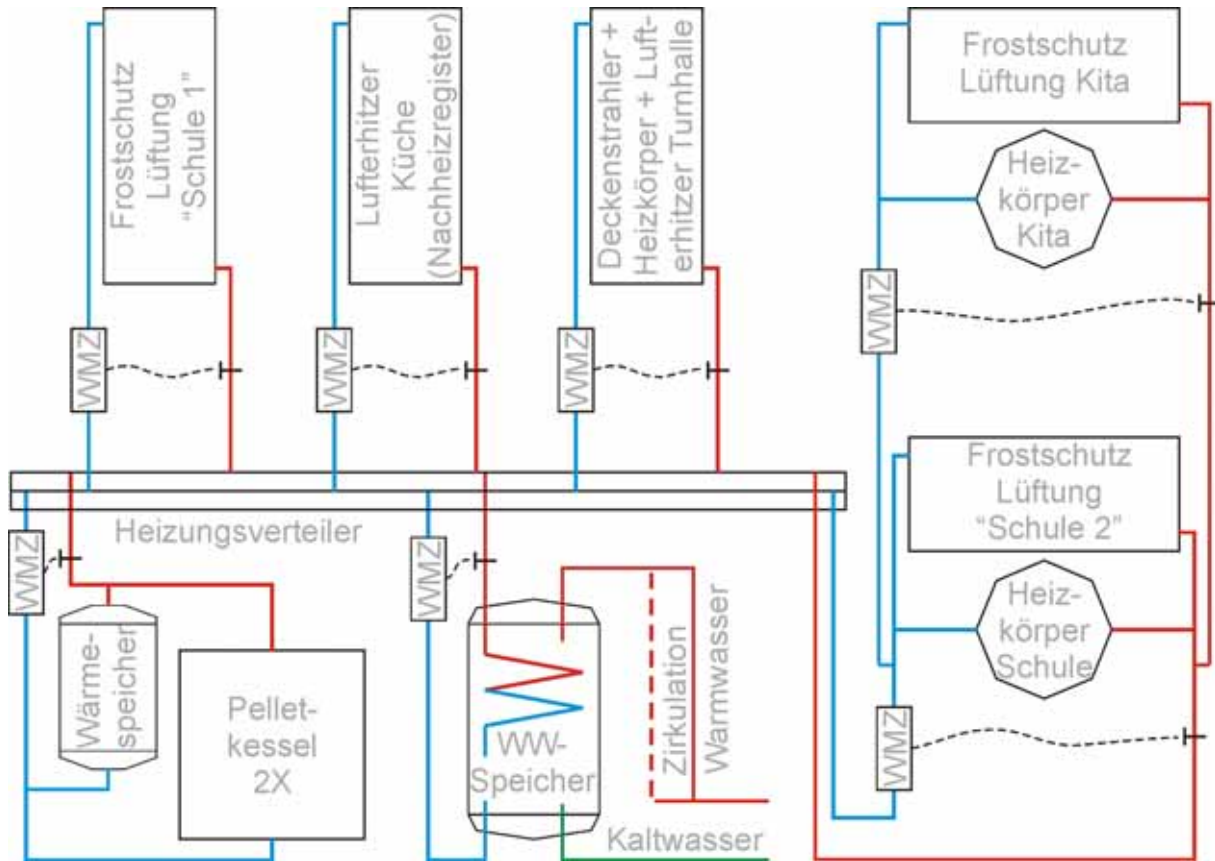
Frostschutz Lüftung "Schule 1"

Lufterhitzer Küche (Nachheizregister)

Deckenstrahler + Heizkörper + Lufterhitzer Turnhalle

Frostschutz Lüftung Kita

Heizkörper Kita

WMZ

WMZ

WMZ

WMZ

Heizungsverteiler

WMZ

WMZ

Frostschutz Lüftung "Schule 2"

Heizkörper Schule

Wärmespeicher

Pelletkessel 2X

WW-Speicher

Zirkulation

Warmwasser

WMZ

Kaltwasser